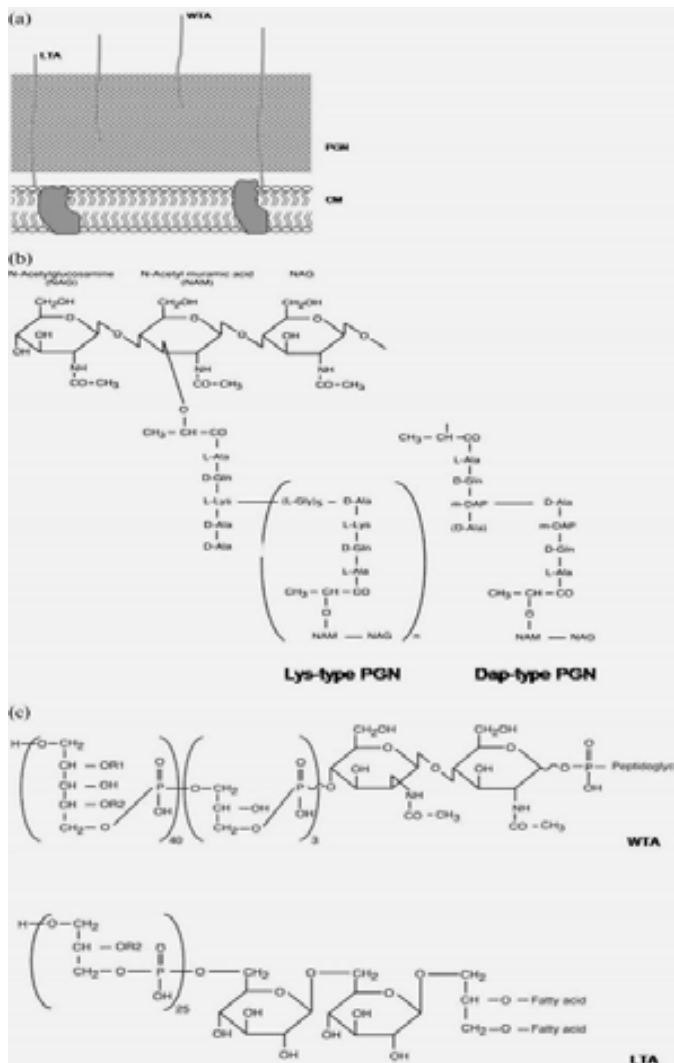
(a)

WTA

LTA

PGN

CM

(b)

N-Acetylglucosamine (NAG)

N-Acetyl muramic acid (NAM)

NAG

$CH_2OH$

OH

OH

NH

$CO-CH_3$

$CH_2OH$

NH

$CO-CH_3$

$CH_2OH$

OH

NH

$CO-CH_3$

O

$CH_3-CH-CO$

L-Ala

D-Gln

L-Lys

D-Ala

D-Ala

$(L-Gly)_5$

D-Ala

L-Lys

D-Gln

L-Ala

$CH_3-CH-CO$

O

NAM — NAG

n

$CH_3-CH-CO$

L-Ala

D-Gln

m-DAP

(D-Ala)

D-Ala

m-DAP

D-Gln

L-Ala

$CH_3-CH-CO$

O

NAM — NAG

Lys-type PGN

Dap-type PGN

(c)

H—O—$CH_2$

CH —OR1

CH —OH

CH —OR2

$CH_2$—O

O

P

OH

40

O—$CH_2$

CH —OH

$CH_2$—O

O

P

OH

3

$CH_2OH$

OH

NH

$CO-CH_3$

$CH_2OH$

OH

NH

$CO-CH_3$

O

O—P— Peptidoglyc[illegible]

OH

WTA

H—O—$CH_2$

CH —OR2

$CH_2$—O

O

P

OH

25

O—$CH_2$

OH

OH

OH

O—$CH_2$

OH

OH

OH

O—$CH_2$

CH —O — Fatty acid

$CH_2$—O — Fatty acid

LTA